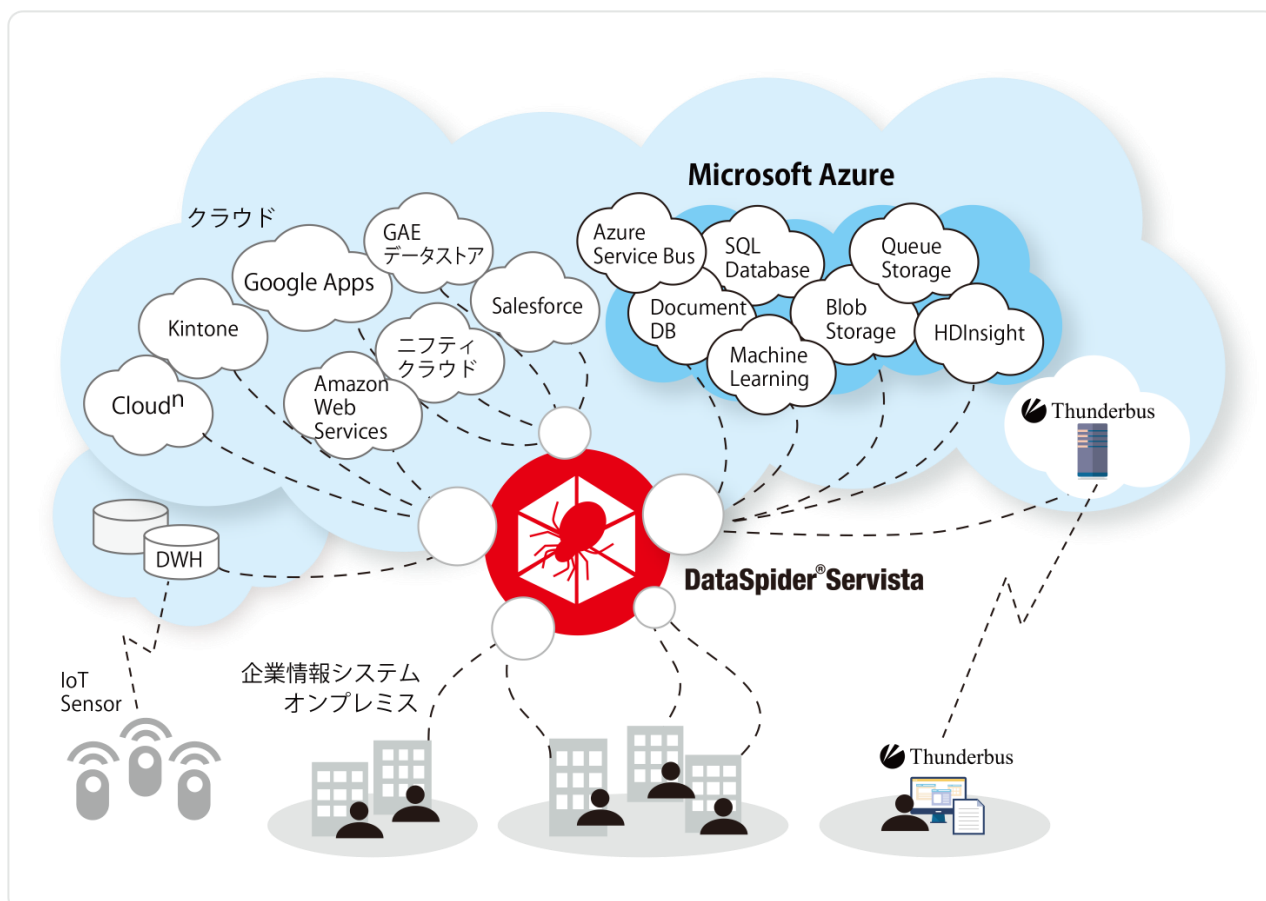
Microsoft Azure

クラウド

GAE データストア

Google Apps

Salesforce

Kintone

ニフティ クラウド

Cloud$^n$

Amazon Web Services

Azure Service Bus

SQL Database

Queue Storage

Document DB

Blob Storage

HDInsight

Machine Learning

Thunderbus

DWH

DataSpider® Servista

IoT Sensor

企業情報システム オンプレミス

Thunderbus